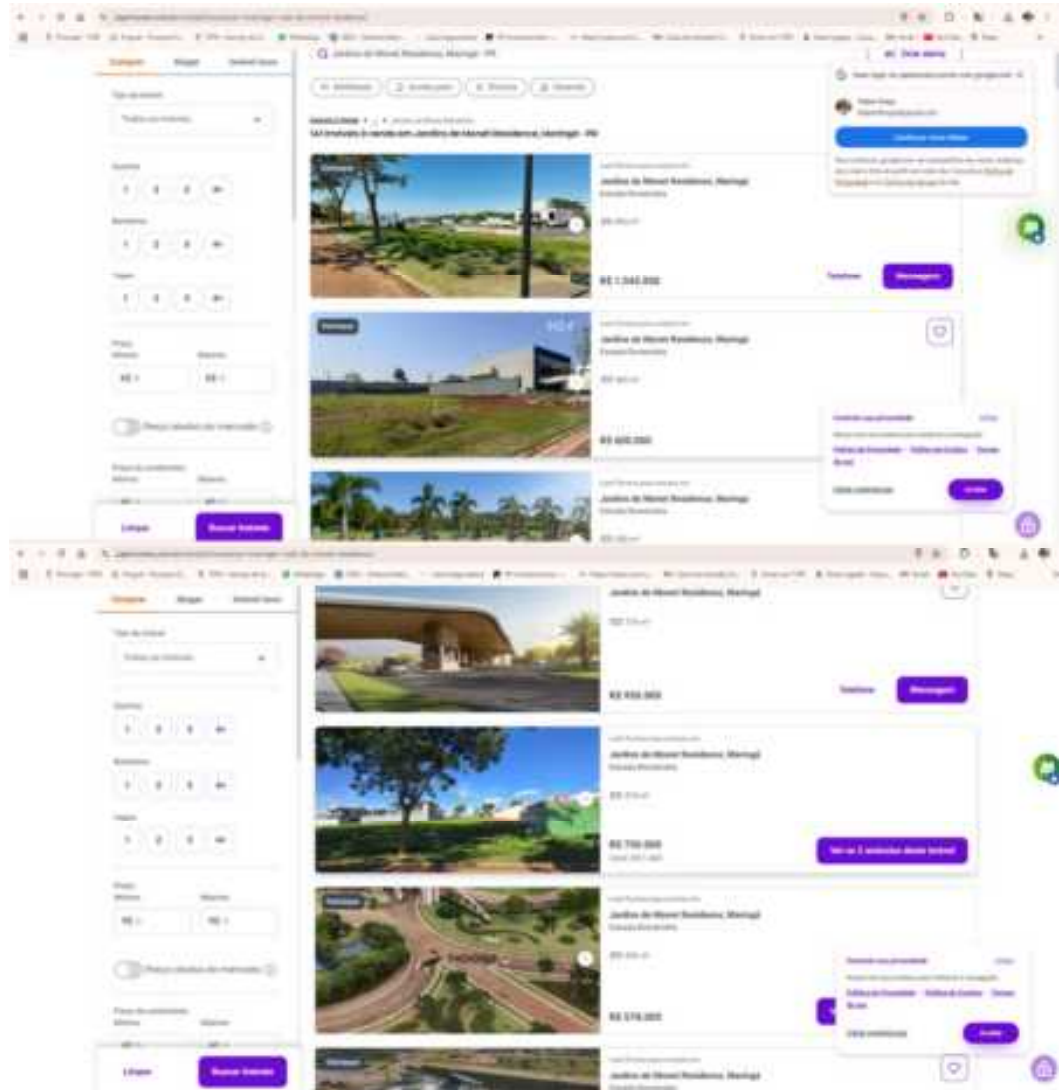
Comprar Alugar

Jardins do Monet Residence, Maringá - PR

Jardins do Monet Residence, Maringá

R$ 1.340.000

Telefone Mensagem

Jardins do Monet Residence, Maringá

R$ 600.000

Jardins do Monet Residence, Maringá

Limpar Buscar imóveis

Aceitar

Comprar Alugar

Jardins do Monet Residence, Maringá

R$ 950.000

Telefone Mensagem

Jardins do Monet Residence, Maringá

R$ 700.000

Jardins do Monet Residence, Maringá

R$ 570.000

Jardins do Monet Residence, Maringá

Limpar Buscar imóveis

Aceitar